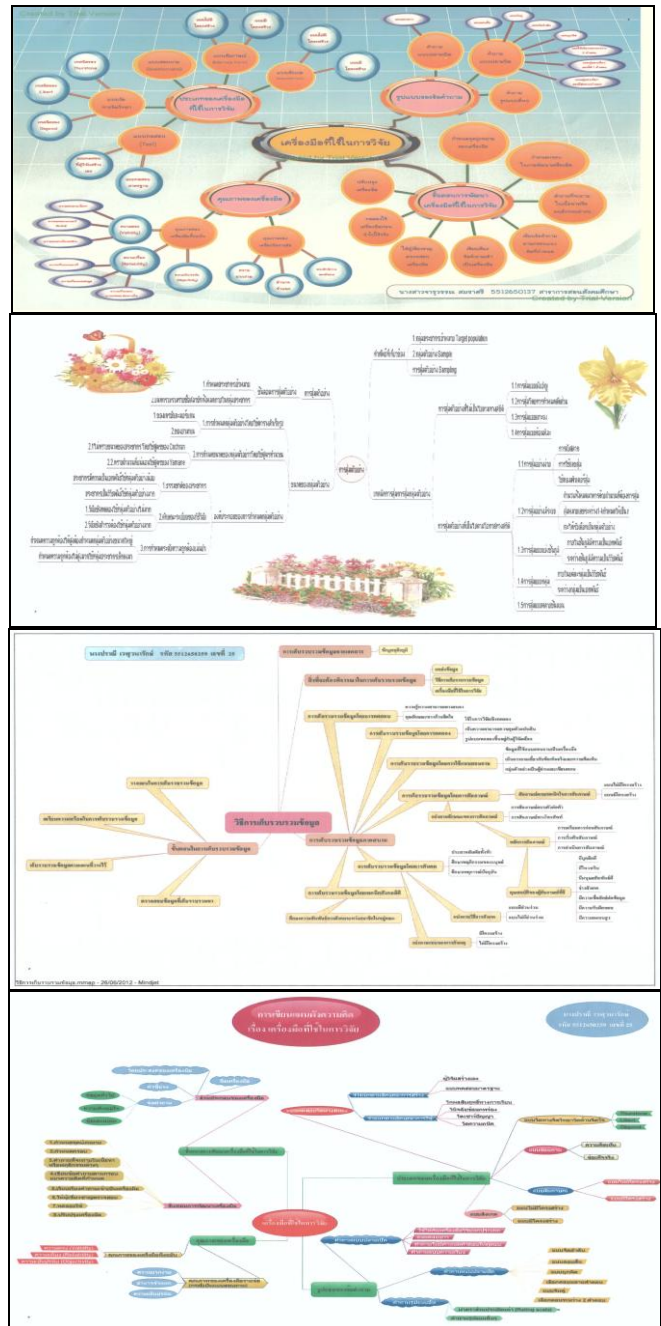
Created by Trial Version

เครื่องมือที่ใช้ในการวิจัย

ประเภทของเครื่องมือที่ใช้ในการวิจัย

รูปแบบของข้อคำถาม

คุณภาพของเครื่องมือ

ขั้นตอนการสร้างและพัฒนาเครื่องมือที่ใช้ในการวิจัย

Created by Trial Version

การสุ่มตัวอย่าง

คำที่ควรรู้เกี่ยวกับการสุ่มตัวอย่าง

1.กลุ่มประชากรเป้าหมาย Target population

2.กลุ่มตัวอย่าง Sample

การสุ่มตัวอย่าง Sampling

การสุ่มตัวอย่างที่ไม่ใช้ความน่าจะเป็น

การสุ่มตัวอย่างที่ใช้ความน่าจะเป็น

1.การสุ่มอย่างง่าย

2.การสุ่มแบบมีระบบ

3.การสุ่มแบบแบ่งชั้นภูมิ

4.การสุ่มแบบกลุ่ม

5.การสุ่มแบบหลายขั้นตอน

ขนาดของกลุ่มตัวอย่าง

การกำหนดขนาดของกลุ่มตัวอย่าง

วิธีการเก็บรวบรวมข้อมูล

การเก็บรวบรวมข้อมูลโดยการสังเกต

การเก็บรวบรวมข้อมูลโดยการสัมภาษณ์

การเก็บรวบรวมข้อมูลโดยการใช้แบบสอบถาม

การเก็บรวบรวมข้อมูลโดยการทดสอบ

ขั้นตอนในการเก็บรวบรวมข้อมูล

การวางแผนการเก็บรวบรวมข้อมูล

การเก็บรวบรวมข้อมูลตามแผนที่วางไว้

ตรวจสอบข้อมูลที่เก็บรวบรวมมา

วิธีการเก็บรวบรวมข้อมูล.mmap - 26/08/2012 - Mindjet

การทดสอบหลังเรียน
เรื่องเครื่องมือที่ใช้ในการวิจัย

เครื่องมือที่ใช้ในการวิจัย

คุณภาพของเครื่องมือ

รูปแบบของข้อคำถาม

ประเภทของเครื่องมือที่ใช้ในการวิจัย

ขั้นตอนการสร้างเครื่องมือ